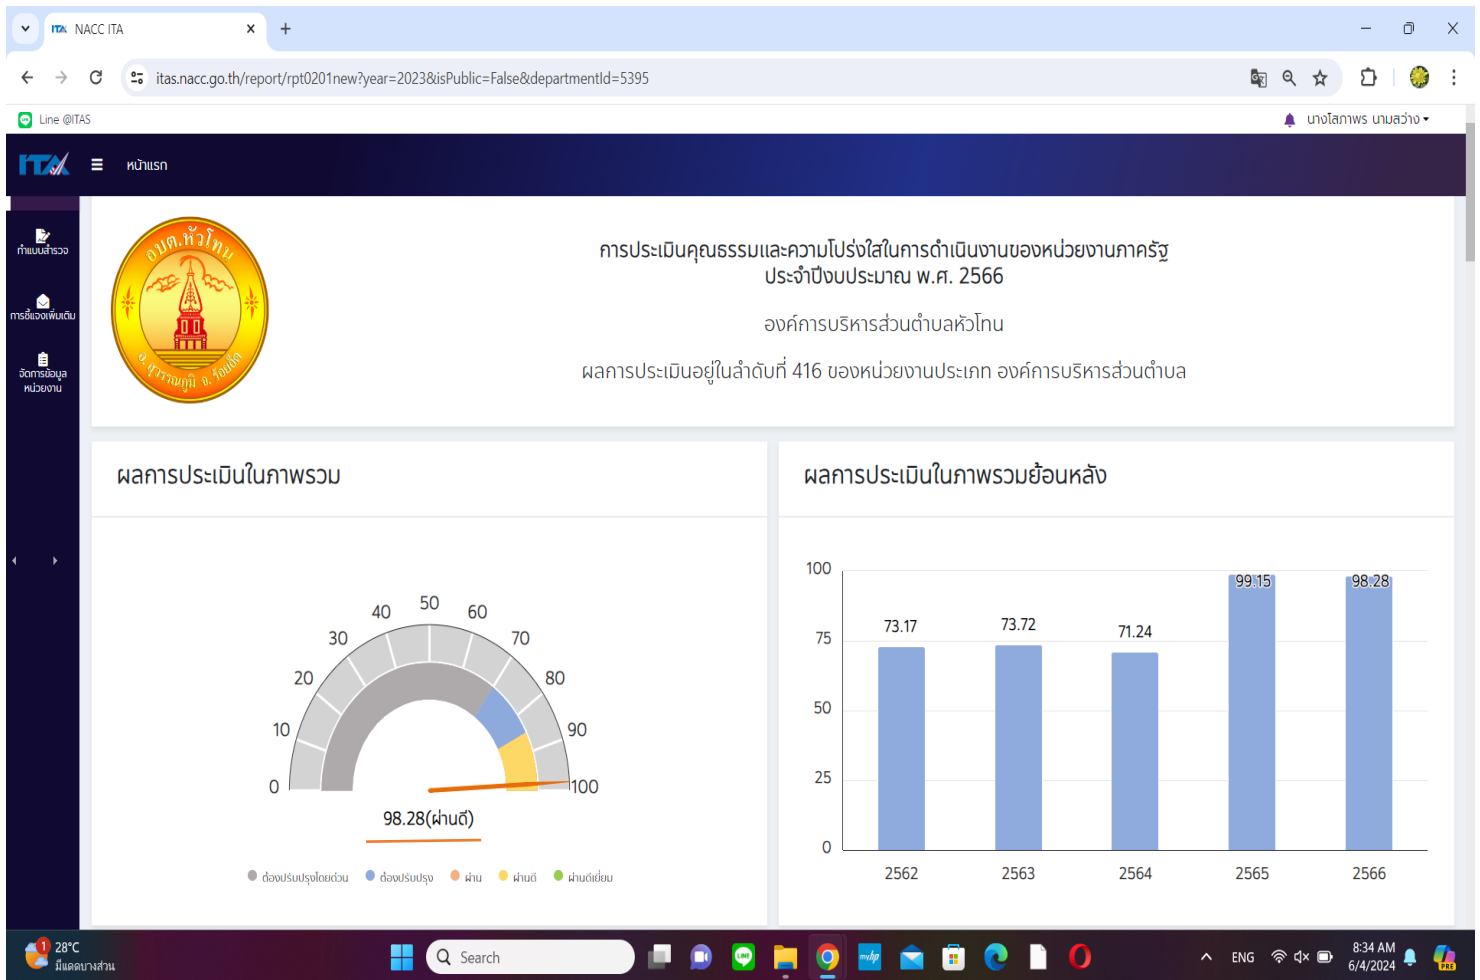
NACC ITA

itas.nacc.go.th/report/rpt0201new?year=2023&isPublic=False&departmentId=5395

Line @ITAS

นางไสภาพร นามสว่าง

ITA

หน้าแรก

กำแบบสำรวจ

การชี้แจงเพิ่มเติม

จัดการข้อมูลหน่วยงาน

อบต.หัวโทน

จ.สุวรรณภูมิ จ.ร้อยเอ็ด

การประเมินคุณธรรมและความโปร่งใสในการดำเนินงานของหน่วยงานภาครัฐ
ประจำปีงบประมาณ พ.ศ. 2566

องค์การบริหารส่วนตำบลหัวโทน

ผลการประเมินอยู่ในลำดับที่ 416 ของหน่วยงานประเภท องค์การบริหารส่วนตำบล

ผลการประเมินในภาพรวม

0 10 20 30 40 50 60 70 80 90 100

98.28(ผ่านดี)

ต้องปรับปรุงโดยด่วน ต้องปรับปรุง ผ่าน ผ่านดี ผ่านดีเยี่ยม

ผลการประเมินในภาพรวมย้อนหลัง

| Year | Score |
|---|---|
| 2562 | 73.17 |
| 2563 | 73.72 |
| 2564 | 71.24 |
| 2565 | 99.15 |
| 2566 | 98.28 |

100 75 50 25 0

28°C
มีแดดบางส่วน

Search

ENG

8:34 AM
6/4/2024